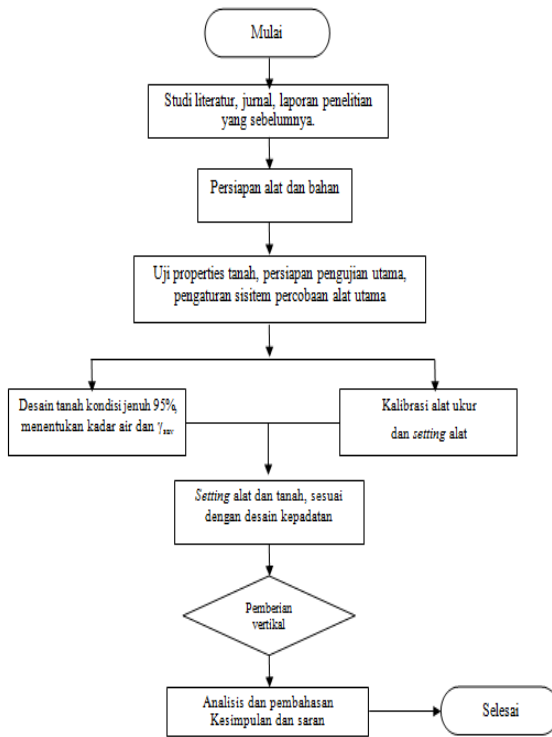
Mulai

Studi literatur, jurnal, laporan penelitian yang sebelumnya.

Persiapan alat dan bahan

Uji properties tanah, persiapan pengujian utama, pengaturan sisitem percobaan alat utama

Desain tanah kondisi jenuh 95%, menentukan kadar air dan $\gamma_{sav}$

Kalibrasi alat ukur dan setting alat

Setting alat dan tanah, sesuai dengan desain kepadatan

Pemberian vertikal

Analisis dan pembahasan Kesimpulan dan saran

Selesai